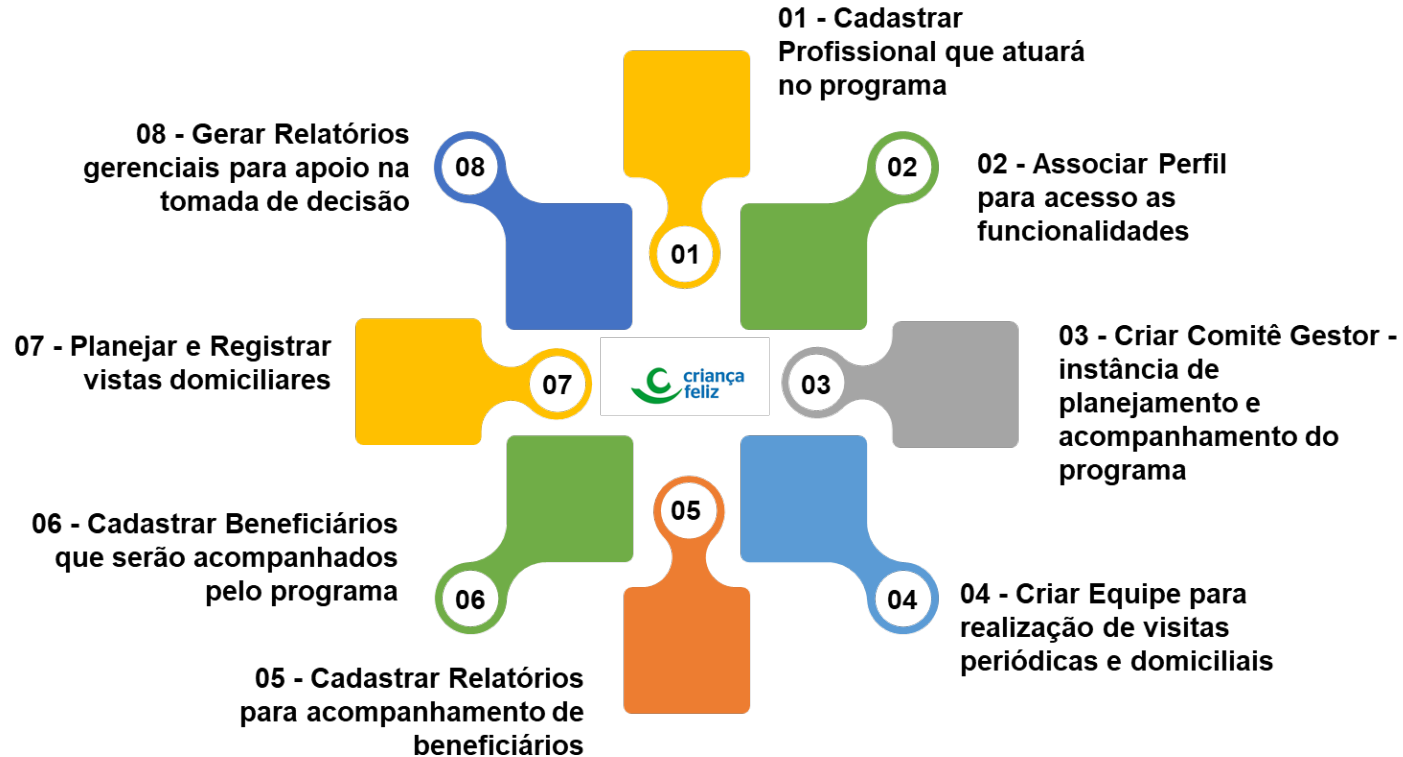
01 - Cadastrar Profissional que atuará no programa

08 - Gerar Relatórios gerenciais para apoio na tomada de decisão

08

02

02 - Associar Perfil para acesso as funcionalidades

01

07 - Planejar e Registrar vistas domiciliares

07

criança feliz

03

03 - Criar Comitê Gestor - instância de planejamento e acompanhamento do programa

05

06 - Cadastrar Beneficiários que serão acompanhados pelo programa

06

04

04 - Criar Equipe para realização de visitas periódicas e domiciliais

05 - Cadastrar Relatórios para acompanhamento de beneficiários